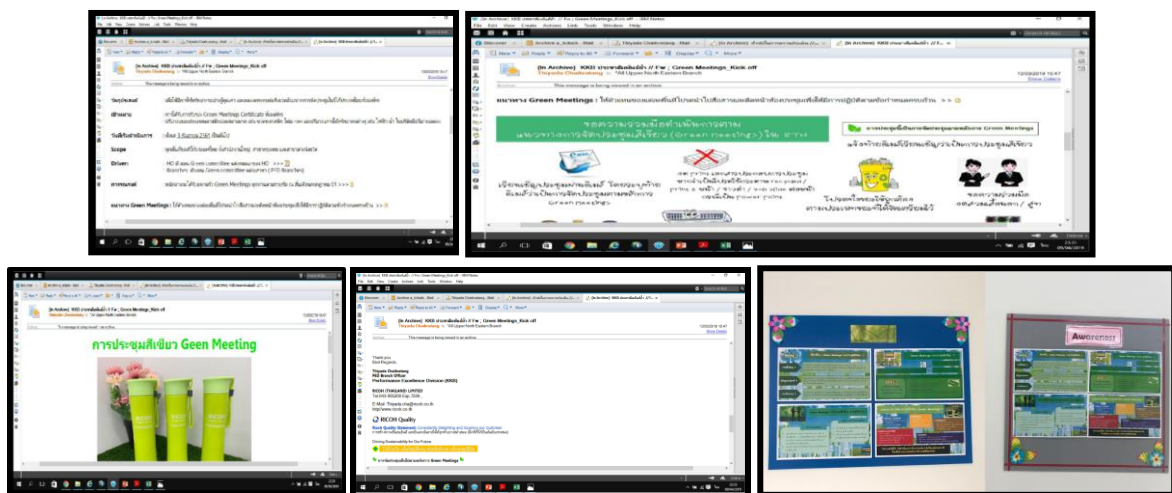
(In Archive) KKD ประชาสัมพันธ์ // Fw_ Green Meetings_Kick off - IBM Notes
File Edit View Create Actions Tools Window Help
Discover | Archive a_Kibash - Mail | Tiyada Chaikeatsang - Mail | (In Archive) | (In Archive) KKD ประชาสัมพันธ์ // F...
New | Reply | Reply to All | Forward | Display | More

(In Archive) KKD ประชาสัมพันธ์ // Fw : Green Meetings_Kick off
Thiyada Chaikeatong to "All Upper North Eastern Branch"
12/03/2019 16:47
Show Details

This message is being viewed in an archive.

วัตถุประสงค์
ข้อมูล
วันที่เริ่มดำเนินการ : เริ่มแต่ 1 มีนาคม 2561 เป็นต้นไป
Scope
Driven : HQ & สอง Green committee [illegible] HQ >>>
การประเมินผล
รณรงค์ Green Meetings : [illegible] >>>

(In Archive) KKD ประชาสัมพันธ์ // Fw : Green Meetings_Kick off
Thiyada Chaikeatong to "All Upper North Eastern Branch"
12/03/2019 16:47
Show Details
This message is being viewed in an archive.
รณรงค์ Green Meetings : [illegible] >>>
ขอความร่วมมือพนักงานทุกท่าน
แนวทางการจัดประชุมสีเขียว (Green meetings) ใน ??
การประชุมสีเขียวตามข้อกำหนด Green Meetings
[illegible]

การประชุมสีเขียว Geen Meeting

Thank you
Best Regards,
Thiyada Chaikeatong
KKD Branch Officer
Performance Excellence Division (KKD)
RICOH (THAILAND) LIMITED
Tel:043-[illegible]
E-Mail: Thiyada.c@ricoh.co.th
http://www.ricoh.co.th
RICOH Quality
Rock Quality Statement: Constantly Delighting and Exceeding our Customer
Driving Sustainability for Our Future
รณรงค์การประชุมสีเขียวตามข้อกำหนด Green Meetings

Aworeness